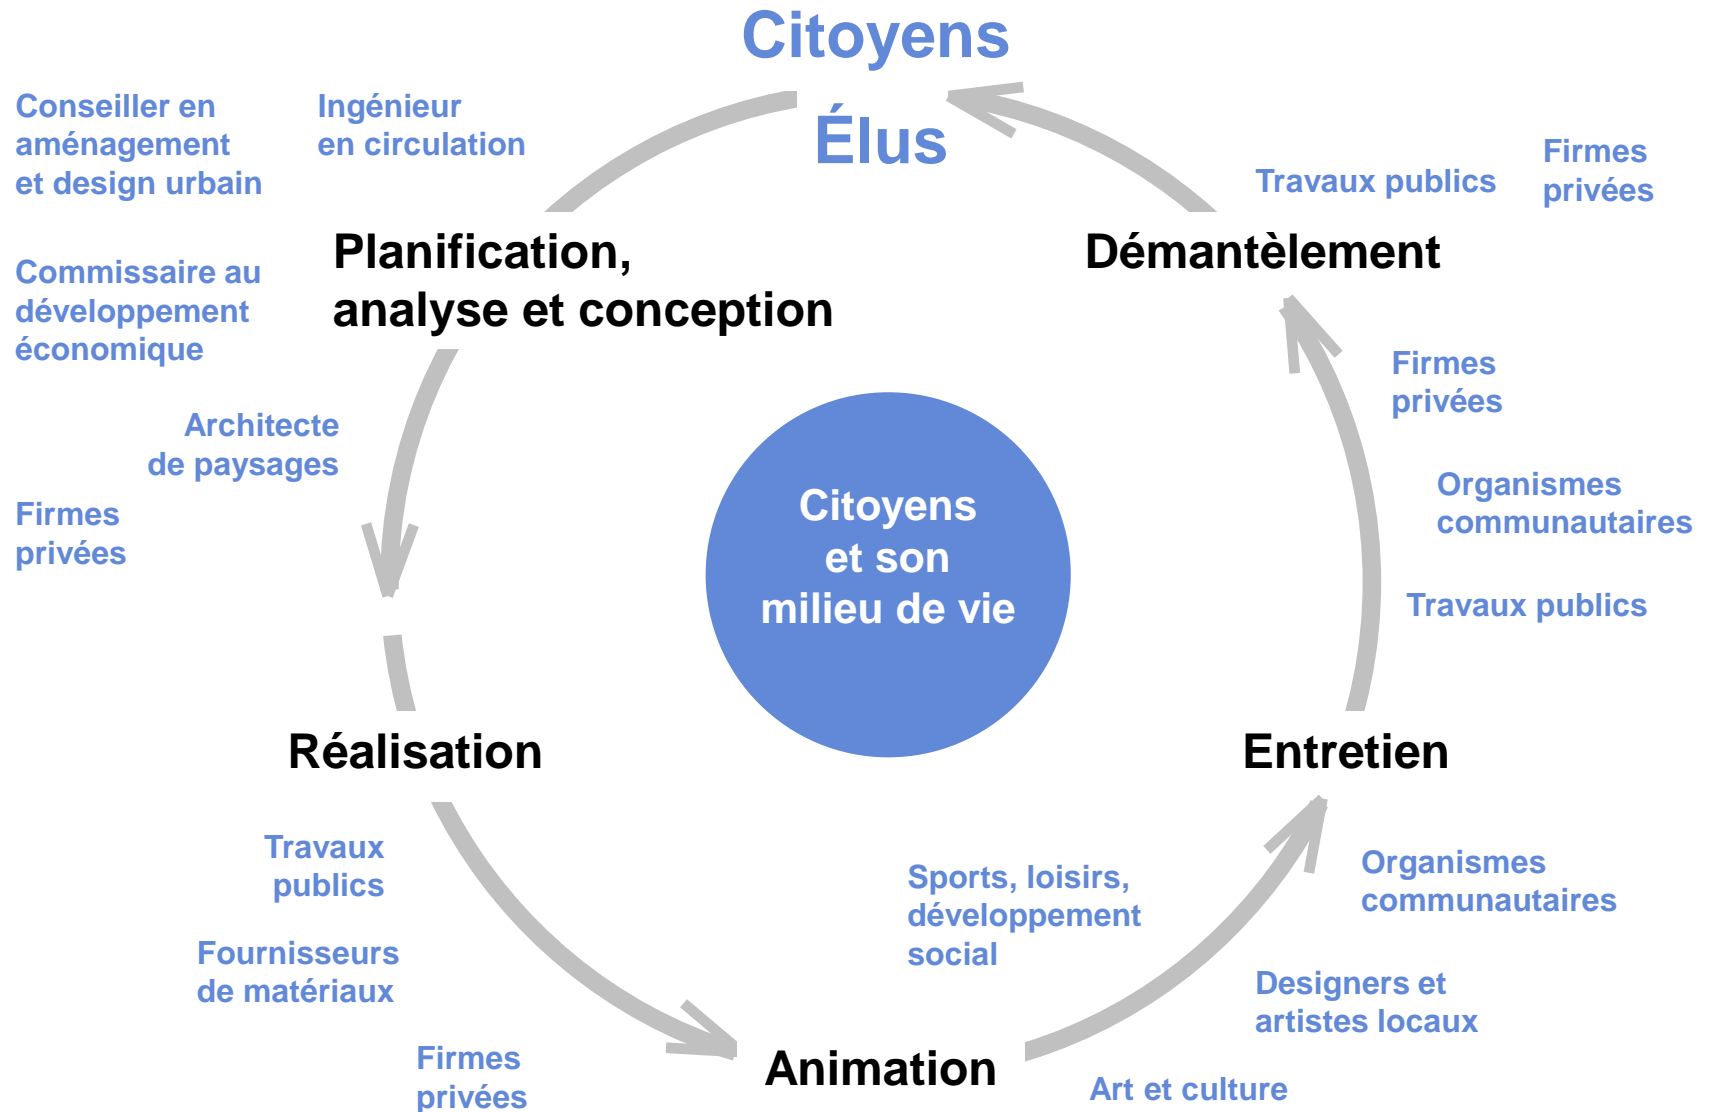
Citoyens

Élus

Conseiller en aménagement et design urbain

Ingénieur en circulation

Travaux publics

Firmes privées

Planification, analyse et conception

Démantèlement

Commissaire au développement économique

Firmes privées

Architecte de paysages

Citoyens et son milieu de vie

Organismes communautaires

Firmes privées

Travaux publics

Réalisation

Entretien

Travaux publics

Sports, loisirs, développement social

Organismes communautaires

Fournisseurs de matériaux

Designers et artistes locaux

Firmes privées

Animation

Art et culture